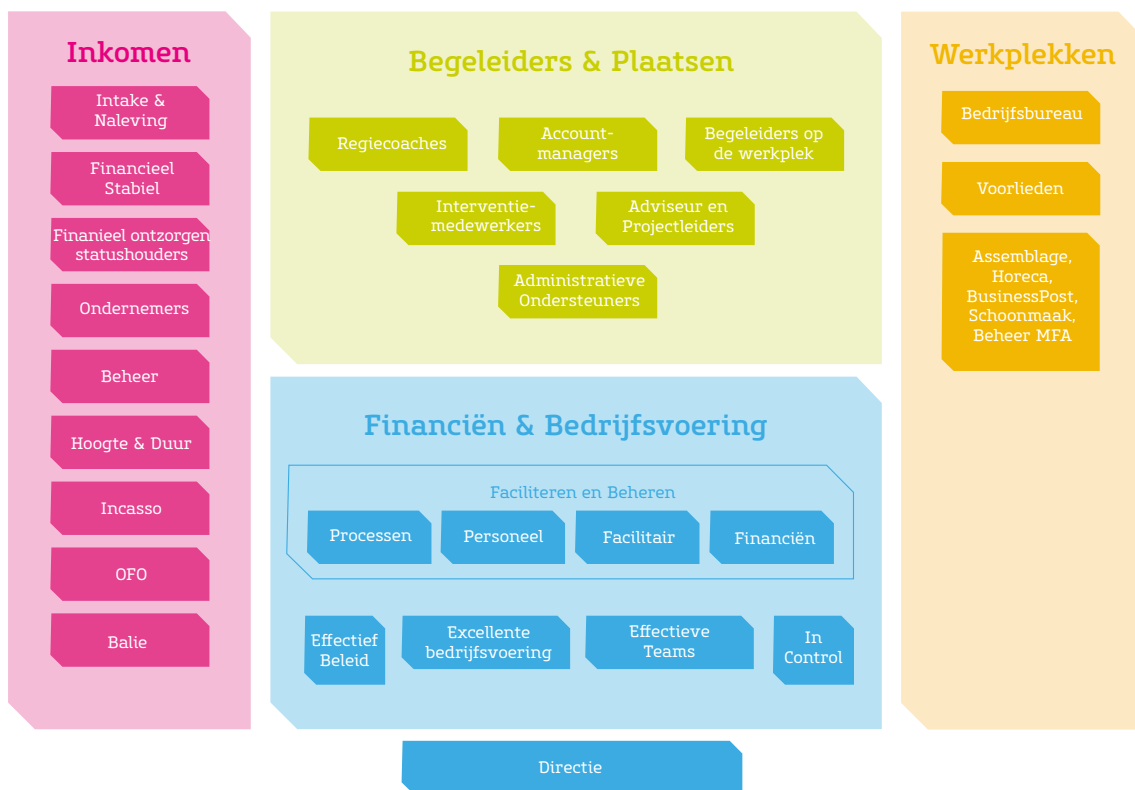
Inkomen

Intake & Naleving

Financieel Stabiel

Finanieel ontzorgen statushouders

Ondernemers

Beheer

Hoogte & Duur

Incasso

OFO

Balie

Begeleiders & Plaatsen

Regiecoaches

Accountmanagers

Begeleiders op de werkplek

Interventiemedewerkers

Adviseur en Projectleiders

Administratieve Ondersteuners

Werkplekken

Bedrijfsbureau

Voorlieden

Assemblage, Horeca, BusinessPost, Schoonmaak, Beheer MFA

Financiën & Bedrijfsvoering

Faciliteren en Beheren

Processen

Personeel

Facilitair

Financiën

Effectief Beleid

Excellente bedrijfsvoering

Effectieve Teams

In Control

Directie